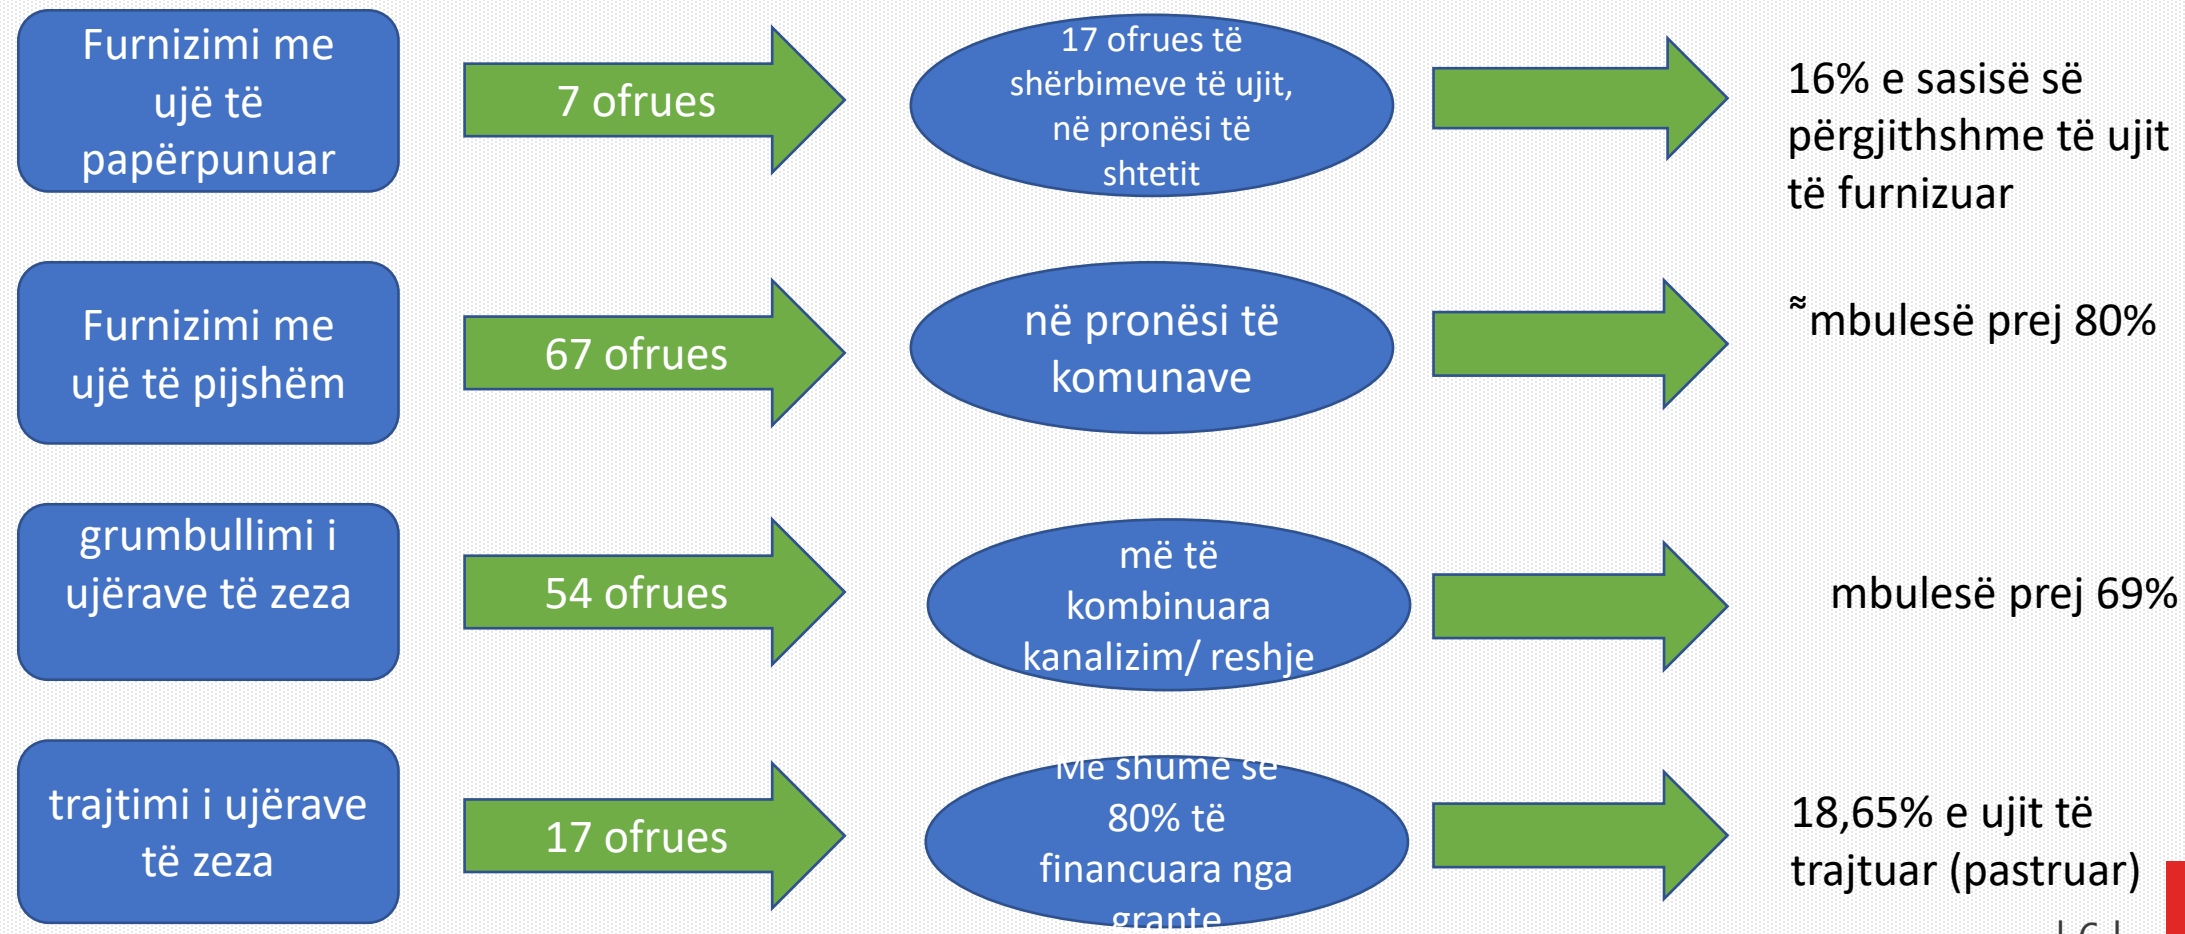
Furnizimi me ujë të papërpunuar

7 ofrues

17 ofrues të shërbimeve të ujit, në pronësi të shtetit

16% e sasisë së përgjithshme të ujit të furnizuar

Furnizimi me ujë të pijshëm

67 ofrues

në pronësi të komunave

≈mbulesë prej 80%

grumbullimi i ujërave të zeza

54 ofrues

më të kombinuara kanalizim/ reshje

mbulesë prej 69%

trajtimi i ujërave të zeza

17 ofrues

Me shume se 80% të financuara nga grante

18,65% e ujit të trajtuar (pastruar)

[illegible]